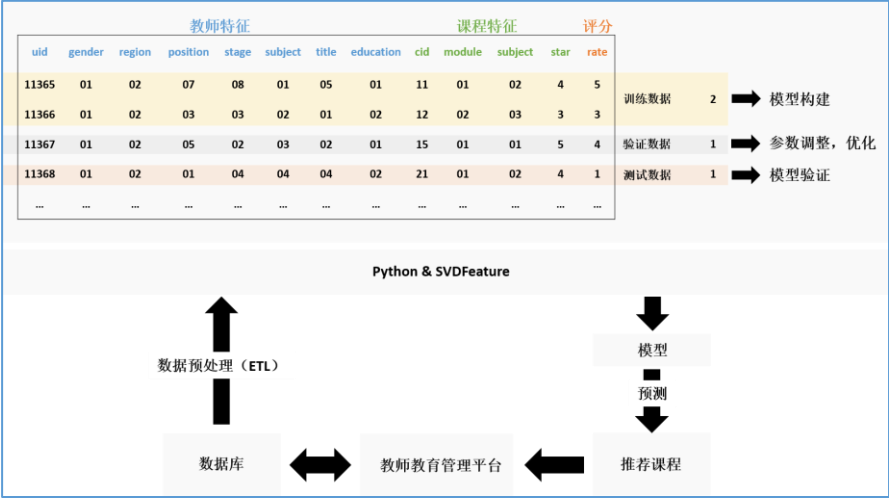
教师特征 课程特征 评分

| uid | gender | region | position | stage | subject | title | education | cid | module | subject | star | rate |
|---|---|---|---|---|---|---|---|---|---|---|---|---|
| 11365 | 01 | 02 | 07 | 08 | 01 | 05 | 01 | 11 | 01 | 02 | 4 | 5 |
| 11366 | 01 | 02 | 03 | 03 | 02 | 01 | 02 | 12 | 02 | 03 | 3 | 3 |
| 11367 | 01 | 02 | 05 | 02 | 03 | 02 | 01 | 15 | 01 | 01 | 5 | 4 |
| 11368 | 01 | 02 | 01 | 04 | 04 | 04 | 02 | 21 | 01 | 02 | 4 | 1 |
| ... | ... | ... | ... | ... | ... | ... | ... | ... | ... | ... | ... | ... |

训练数据 2 模型构建
验证数据 1 参数调整，优化
测试数据 1 模型验证

Python & SVDFeature

模型
预测
数据预处理（ETL）
数据库
教师教育管理平台
推荐课程